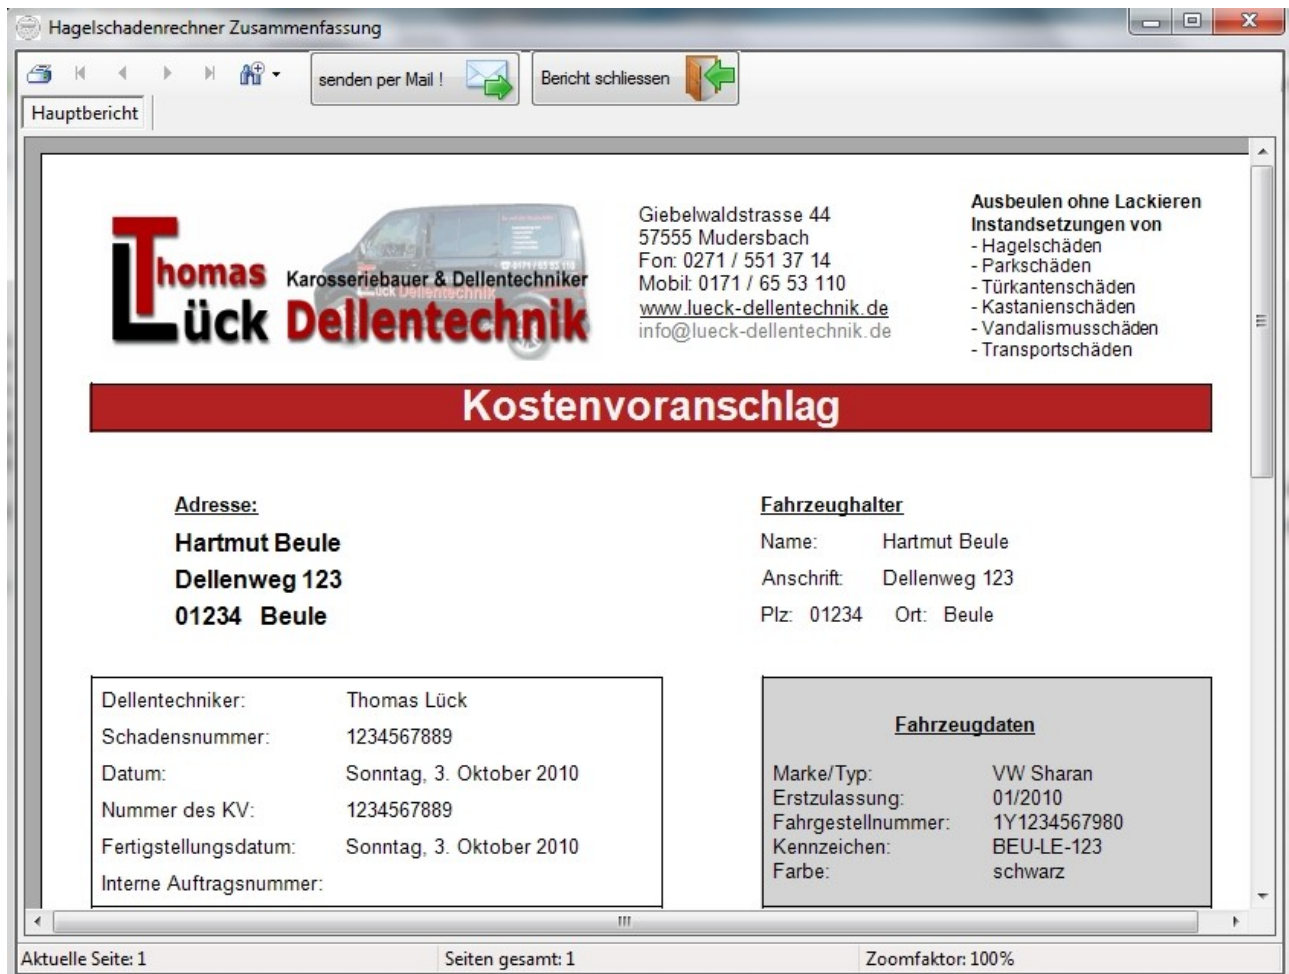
Hagelschadenrechner Zusammenfassung

senden per Mail !

Bericht schliessen

Hauptbericht

Thomas Lück Karosseriebauer & Dellentechniker Dellentechnik

Giebelwaldstrasse 44
57555 Mudersbach
Fon: 0271 / 551 37 14
Mobil: 0171 / 65 53 110
www.lueck-dellentechnik.de
info@lueck-dellentechnik.de

Ausbeulen ohne Lackieren
Instandsetzungen von
- Hagelschäden
- Parkschäden
- Türkantenschäden
- Kastanienschäden
- Vandalismusschäden
- Transportschäden

Kostenvoranschlag

Adresse:
Hartmut Beule
Dellenweg 123
01234 Beule

Fahrzeughalter
Name: Hartmut Beule
Anschrift: Dellenweg 123
Plz: 01234 Ort: Beule

| | |
|---|---|
| Dellentechniker: | Thomas Lück |
| Schadensnummer: | 1234567889 |
| Datum: | Sonntag, 3. Oktober 2010 |
| Nummer des KV: | 1234567889 |
| Fertigstellungsdatum: | Sonntag, 3. Oktober 2010 |
| Interne Auftragsnummer: | |

Fahrzeugdaten

| | |
|---|---|
| Marke/Typ: | VW Sharan |
| Erstzulassung: | 01/2010 |
| Fahrgestellnummer: | 1Y1234567980 |
| Kennzeichen: | BEU-LE-123 |
| Farbe: | schwarz |

Aktuelle Seite: 1
Seiten gesamt: 1
Zoomfaktor: 100%